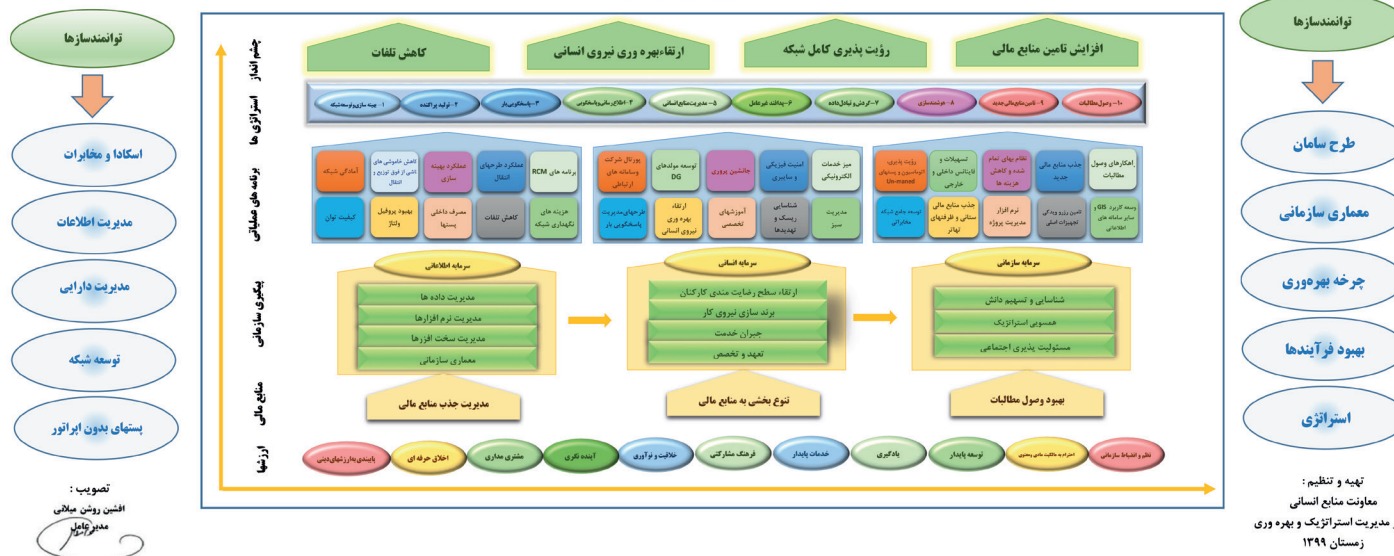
توانمندسازها

طرح سامان

معماری سازمانی

چرخه بهره‌وری

بهبود فرآیندها

استراتژی

تهیه و تنظیم :
معاونت منابع انسانی
و مدیریت استراتژیک و بهره وری
زمستان ۱۳۹۹

چشم انداز

افزایش تامین منابع مالی

رؤیت پذیری کامل شبکه

ارتقاء بهره وری نیروی انسانی

کاهش تلفات

استراتژی ها

۱۰- وصول مطالبات

۹- تامین منابع مالی جدید

۸- هوشمندسازی

۷- گردش و تبادل داده

۶- پدافند غیرعامل

۵- مدیریت منابع انسانی

۴- اطلاع رسانی و پاسخگویی

۳- پاسخگویی بار

۲- تولید پراکنده

۱- بهینه سازی و توسعه شبکه

برنامه های عملیاتی

اهرم‌های وصول مطالبات

جذب منابع مالی جدید

تسهیلات و فاینانس داخلی و خارجی

نظام های تمام شده و کاهش هزینه ها

رؤیت پذیری، اتوماسیون و بسترهای Un-maned

توسعه کاربرد GIS و سایر سامانه های اطلاعاتی

تامین ابزار و وسایل تجهیزات ایمنی

توسعه جامع شبکه مخابراتی

جذب منابع مالی سنتی و ظرفیتهای تهاتر

نرم افزار مدیریت پروژه

میز خدمات الکترونیکی

امنیت فیزیکی و سایبری

جانشین پروری

توسعه مولدهای DG

پورتال شرکت وسامانه های ارتباطی

مدیریت سبز

شناسایی ریسک و تهدیدها

آموزشهای تخصصی

ارتقاء بهره وری نیروی انسانی

طرحهای مدیریت پاسخگویی بار

برنامه های RCM

عملکرد طرحهای انتقال

عملکرد بهینه سازی

کاهش خاموشی های ناشی از فوق توزیع و انتقال

آمادگی شبکه

هزینه های نگهداری شبکه

کاهش تلفات

مصرف داخلی پستها

بهبود پروفیل ولتاژ

کیفیت توان

پیکره سازمانی

سرمایه سازمانی

شناسایی و تسهیم دانش

همسویی استراتژیک

مسئولیت پذیری اجتماعی

سرمایه انسانی

ارتقاء سطح رضایت مندی کارکنان

برند سازی نیروی کار

جبران خدمت

تعهد و تخصص

سرمایه اطلاعاتی

مدیریت داده ها

مدیریت نرم افزارها

مدیریت سخت افزارها

معماری سازمانی

منابع مالی

بهبود وصول مطالبات

تنوع بخشی به منابع مالی

مدیریت جذب منابع مالی

ارزشها

نظم و انضباط سازمانی

احترام به مالکیت مادی و معنوی

توسعه پایدار

یادگیری

خدمات پایدار

فرهنگ مشارکتی

خلاقیت و نوآوری

آینده نگری

مشتری مداری

اخلاق حرفه ای

پایبندی به ارزشهای دینی

توانمندسازها

اسکادا و مخابرات

مدیریت اطلاعات

مدیریت دارایی

توسعه شبکه

پستهای بدون اپراتور

تصویب :
افشین روشن میلانی
مدیرعامل